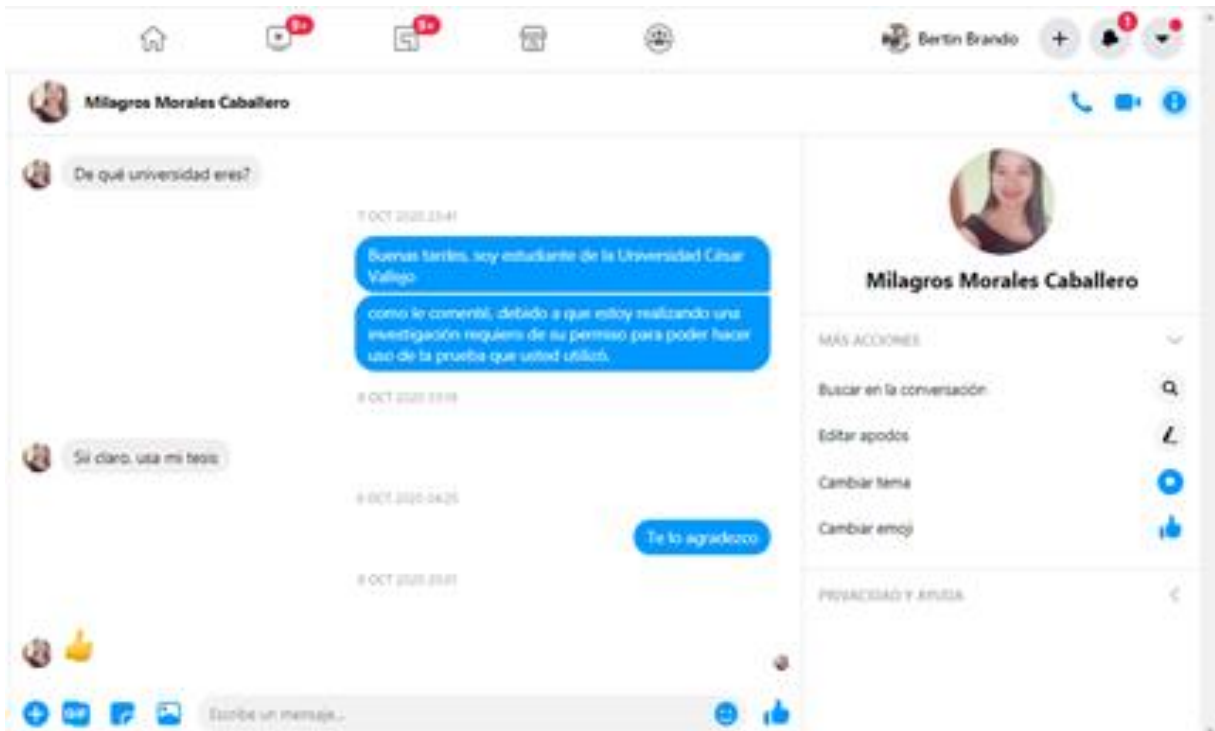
9+
9+
Bertin Brando
+
1

Milagros Morales Caballero

De qué universidad eres?

7 OCT 2020 23:41

Buenas tardes, soy estudiante de la Universidad César Vallejo

como le comenté, debido a que estoy realizando una investigación requiero de su permiso para poder hacer uso de la prueba que usted utilizó.

8 OCT 2020 17:19

Sii claro, usa mi tesis

8 OCT 2020 04:25

Te lo agradezco

8 OCT 2020 20:01

Escribe un mensaje...

Milagros Morales Caballero

MÁS ACCIONES

Buscar en la conversación

Editar apodos

Cambiar tema

Cambiar emoji

PRIVACIDAD Y AYUDA